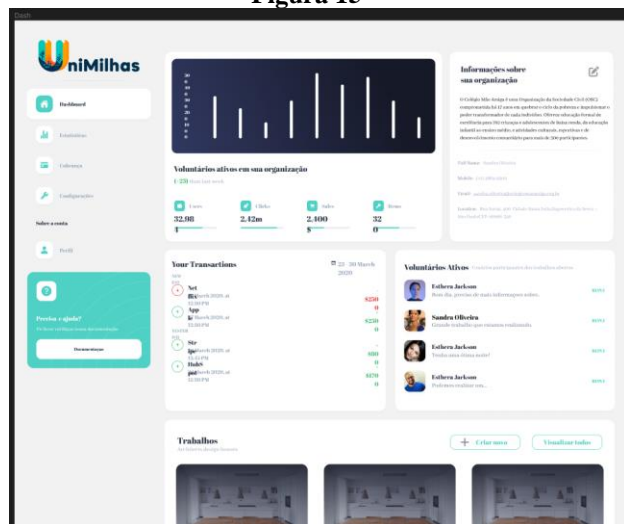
Figura 15

Dash

UniMilhas

Dashboard

Estatísticas

Cobranças

Configurações

Sobre a conta

Perfil

Precisa e ajuda?

Documentação

Voluntários ativos em sua organização

(+23) than last week

Users
32,98

Clicks
2,42m

Sales
2.400

Items
32

Informações sobre sua organização

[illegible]

Full Name: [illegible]

Mobile: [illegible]

Email: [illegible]

Location: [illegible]

Your Transactions

23 - 30 March 2020

Net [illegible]
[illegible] March 2020, at 12:30 PM
- $250

App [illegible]
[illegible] March 2020, at 12:30 PM
+ $250

Ste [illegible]
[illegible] March 2020, at 12:30 PM
$80

Dubb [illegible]
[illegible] March 2020, at 12:30 PM
$170

Voluntários Ativos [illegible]

Esthera Jackson
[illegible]
REPLY

Sandra Oliveira
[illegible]
REPLY

Esthera Jackson
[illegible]
REPLY

Esthera Jackson
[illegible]
REPLY

Trabalhos

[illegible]

+ Criar novo

Visualizar todos